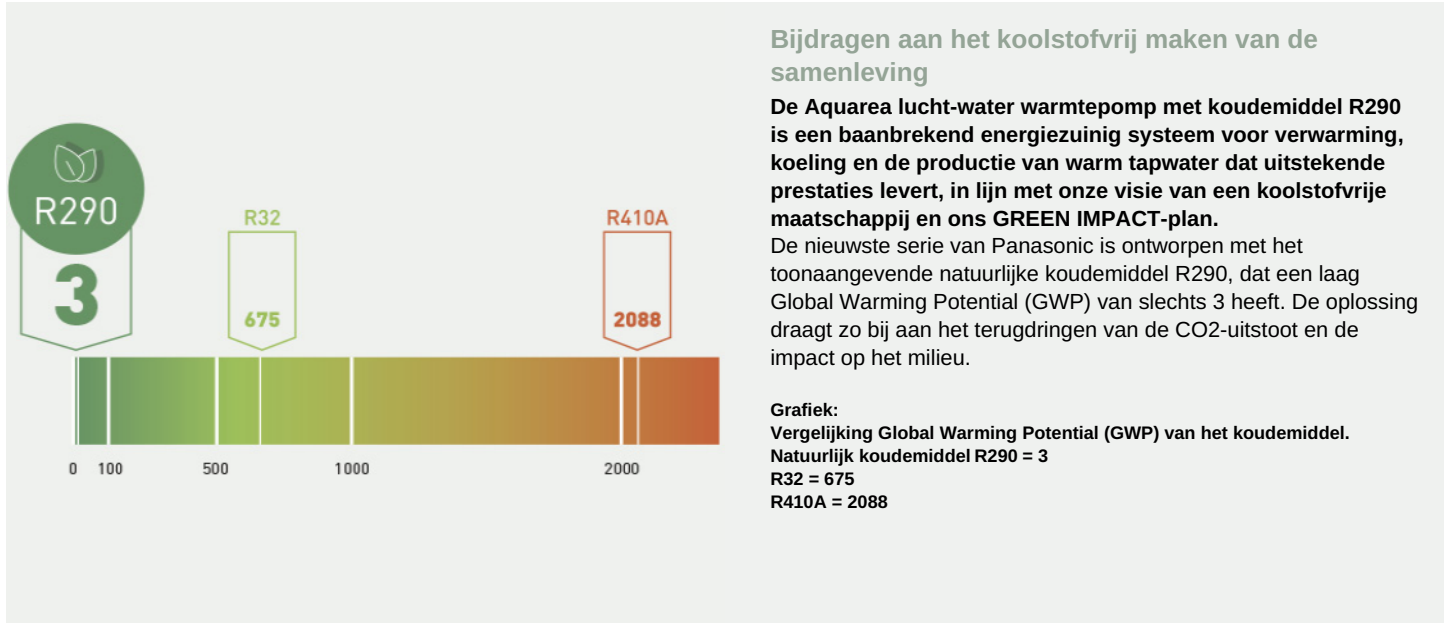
R290

3

R32

675

R410A

2088

0 100 500 1000 2000

Bijdragen aan het koolstofvrij maken van de samenleving

De Aquarea lucht-water warmtepomp met koudemiddel R290 is een baanbrekend energiezuinig systeem voor verwarming, koeling en de productie van warm tapwater dat uitstekende prestaties levert, in lijn met onze visie van een koolstofvrije maatschappij en ons GREEN IMPACT-plan.

De nieuwste serie van Panasonic is ontworpen met het toonaangevende natuurlijke koudemiddel R290, dat een laag Global Warming Potential (GWP) van slechts 3 heeft. De oplossing draagt zo bij aan het terugdringen van de CO2-uitstoot en de impact op het milieu.

Grafiek:
Vergelijking Global Warming Potential (GWP) van het koudemiddel.
Natuurlijk koudemiddel R290 = 3
R32 = 675
R410A = 2088